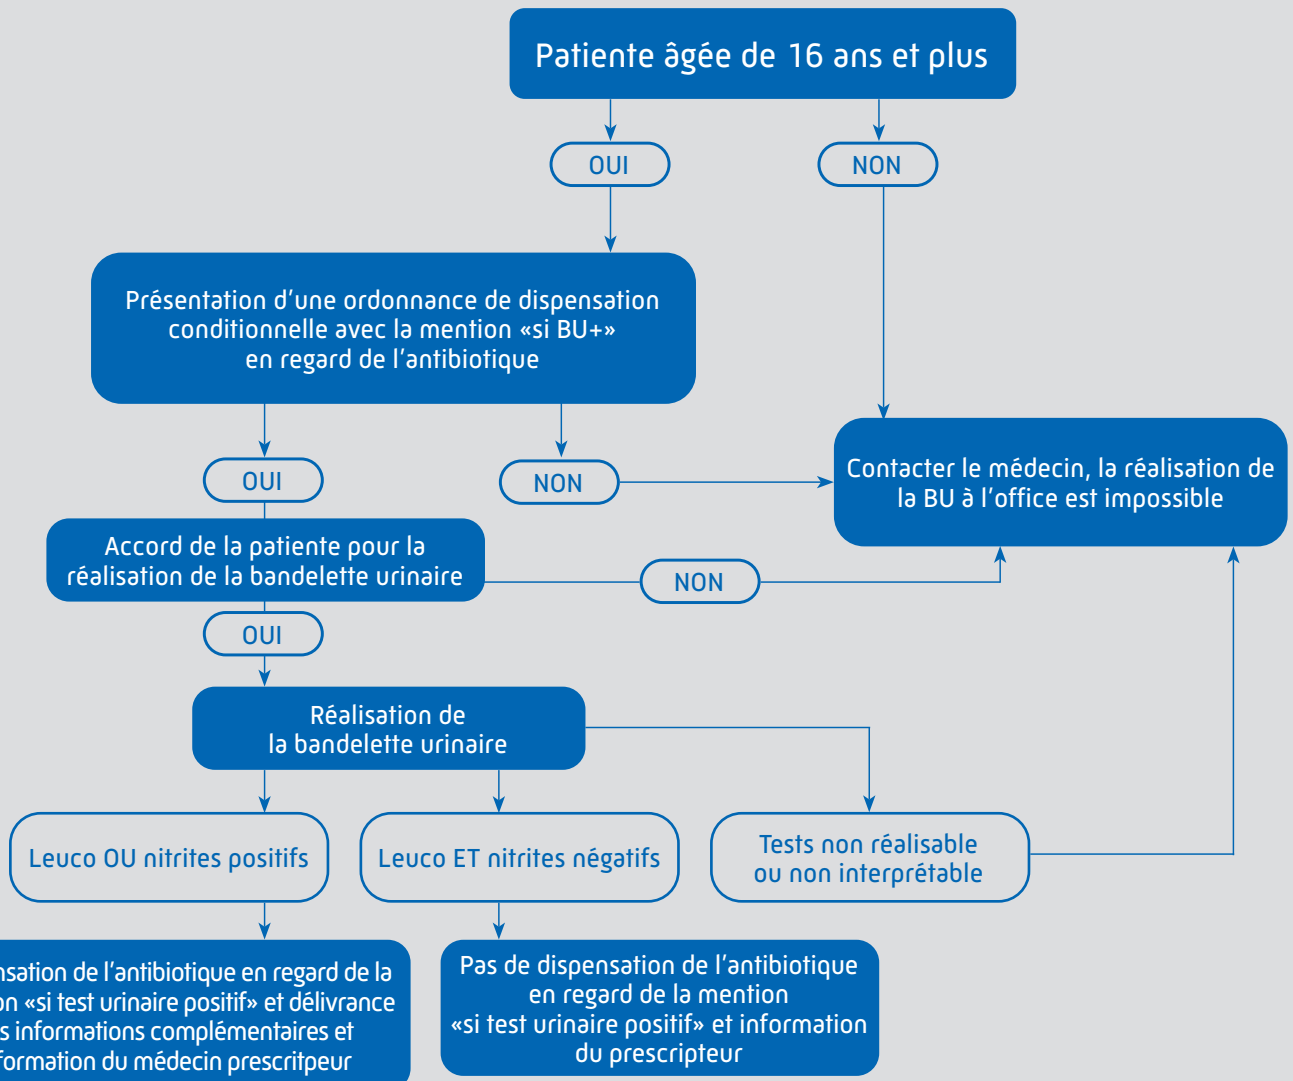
Patiente âgée de 16 ans et plus

OUI

NON

Présentation d'une ordonnance de dispensation conditionnelle avec la mention «si BU+» en regard de l'antibiotique

OUI

NON

Contacter le médecin, la réalisation de la BU à l'office est impossible

Accord de la patiente pour la réalisation de la bandelette urinaire

NON

OUI

Réalisation de la bandelette urinaire

Leuco OU nitrites positifs

Leuco ET nitrites négatifs

Tests non réalisable ou non interprétable

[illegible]nsation de l'antibiotique en regard de la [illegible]on «si test urinaire positif» et délivrance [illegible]s informations complémentaires et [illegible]formation du médecin prescritpeur

Pas de dispensation de l'antibiotique en regard de la mention «si test urinaire positif» et information du prescripteur